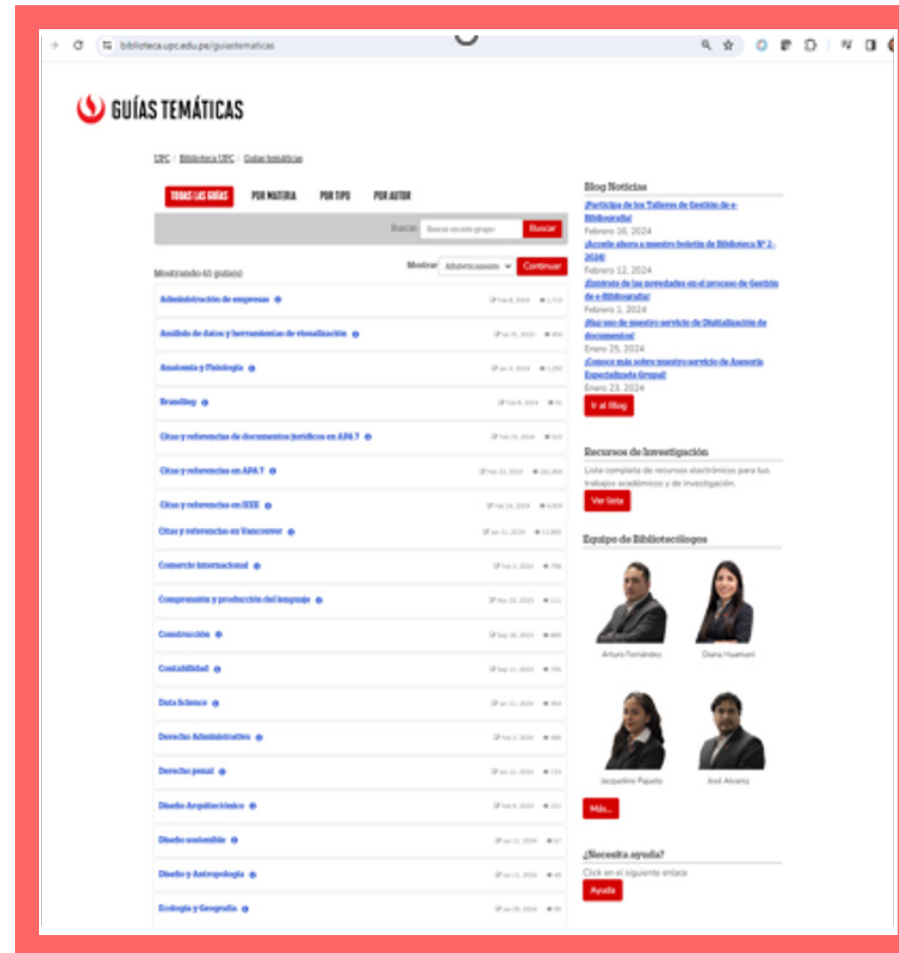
biblioteca.upc.edu.pe/guiastematicas

GUÍAS TEMÁTICAS

UPC / Biblioteca UPC / Guías temáticas

TODAS LAS GUÍAS | POR MATERIA | POR TIPO | POR AUTOR

Buscar: Buscar en este grupo | Buscar

Mostrando 65 guía(s)

Mostrar: Alfabéticamente | Continuar

Administración de empresas | Feb 8, 2024 | 1,712
Análisis de datos y herramientas de visualización | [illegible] | 454
Anatomía y Fisiología | Jan 4, 2024 | 1,282
Branding | Feb 8, 2024 | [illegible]
Citas y referencias de documentos jurídicos en APA 7 | Feb 23, 2024 | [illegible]
Citas y referencias en APA 7 | Feb 22, 2024 | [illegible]
Citas y referencias en IEEE | Feb 14, 2024 | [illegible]
Citas y referencias en Vancouver | Jan 11, 2024 | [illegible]
Comercio internacional | Feb 2, 2024 | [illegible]
Comprensión y producción del lenguaje | Nov 23, 2023 | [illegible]
Construcción | Sep 26, 2023 | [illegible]
Contabilidad | Sep 11, 2023 | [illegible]
Data Science | Jan 11, 2024 | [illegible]
Derecho Administrativo | Feb 2, 2024 | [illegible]
Derecho penal | Jan 11, 2024 | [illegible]
Diseño Arquitectónico | Feb 9, 2024 | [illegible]
Diseño sostenible | Jan 11, 2024 | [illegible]
Diseño y Antropología | Jan 11, 2024 | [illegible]
Ecología y Geografía | Jan 29, 2024 | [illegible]

Blog Noticias
¡Participa de los Talleres de Gestión de e-Bibliografía!
Febrero 16, 2024
¡Accede ahora a nuestro boletín de Biblioteca Nº 2-2024!
Febrero 12, 2024
¡Entérate de las novedades en el proceso de Gestión de e-Bibliografía!
Febrero 1, 2024
¡Haz uso de nuestro servicio de Digitalización de documentos!
Enero 25, 2024
¡Conoce más sobre nuestro servicio de Asesoría Especializada Grupal!
Enero 23, 2024
Ir al Blog

Recursos de Investigación
Lista completa de recursos electrónicos para tus trabajos académicos y de investigación.
Ver lista

Equipo de Bibliotecólogos
Arturo Fernández
Diana Huamani
Jacqueline Pajuelo
José Alvarez
Más...

¿Necesita ayuda?
Click en el siguiente enlace
Ayuda